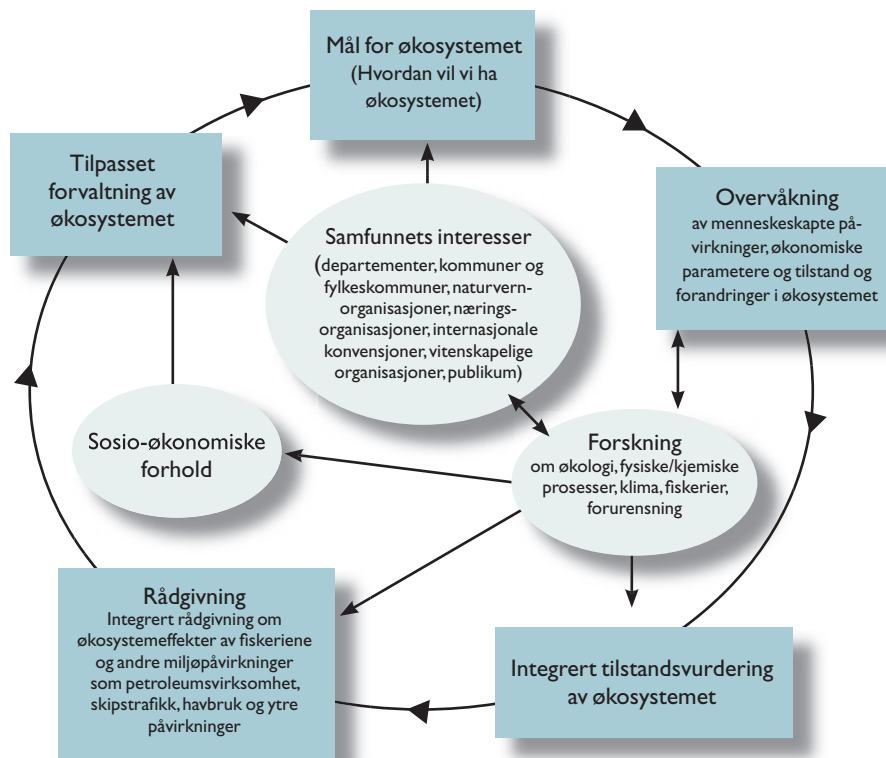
Mål for økosystemet
(Hvordan vil vi ha økosystemet)

Tilpasset forvaltning av økosystemet

Overvåkning
av menneskeskapte påvirkninger, økonomiske parametere og tilstand og forandringer i økosystemet

Samfunnets interesser
(departementer, kommuner og fylkeskommuner, naturvernorganisasjoner, næringsorganisasjoner, internasjonale konvensjoner, vitenskapelige organisasjoner, publikum)

Sosio-økonomiske forhold

Forskning
om økologi, fysiske/kjemiske prosesser, klima, fiskerier, forurensning

Rådgivning
Integrert rådgivning om økosystemeffekter av fiskeriene og andre miljøpåvirkninger som petroleumsvirksomhet, skipstrafikk, havbruk og ytre påvirkninger

Integrert tilstandsvurdering av økosystemet